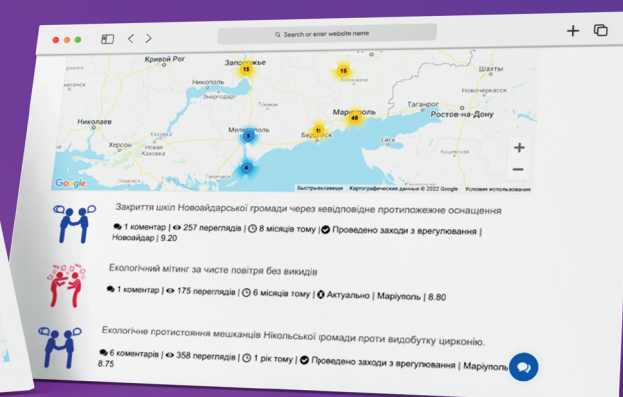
Search or enter website name

Кривой Рог
Запорожье
Николаев
Никополь
Мелитополь
Херсон
Новая Каховка
Бердянск
Мариуполь
Таганрог
Ростов-на-Дону
Шахты
Новочеркасск
Азов
15
15
48
+
−
Google
Быстрые клавиши Картографические данные © 2022 Google Условия использования

Закриття шкіл Новоайдарської громади через невідповідне протипожежне оснащення

1 коментар | 257 переглядів | 8 місяців тому | Проведено заходи з врегулювання | Новоайдар | 9.20

Екологічний мітинг за чисте повітря без викидів

1 коментар | 175 переглядів | 6 місяців тому | Актуально | Маріуполь | 8.80

Екологічне протистояння мешканців Нікольської громади проти видобутку цирконію.

6 коментарів | 358 переглядів | 1 рік тому | Проведено заходи з врегулювання | Маріуполь | 8.75